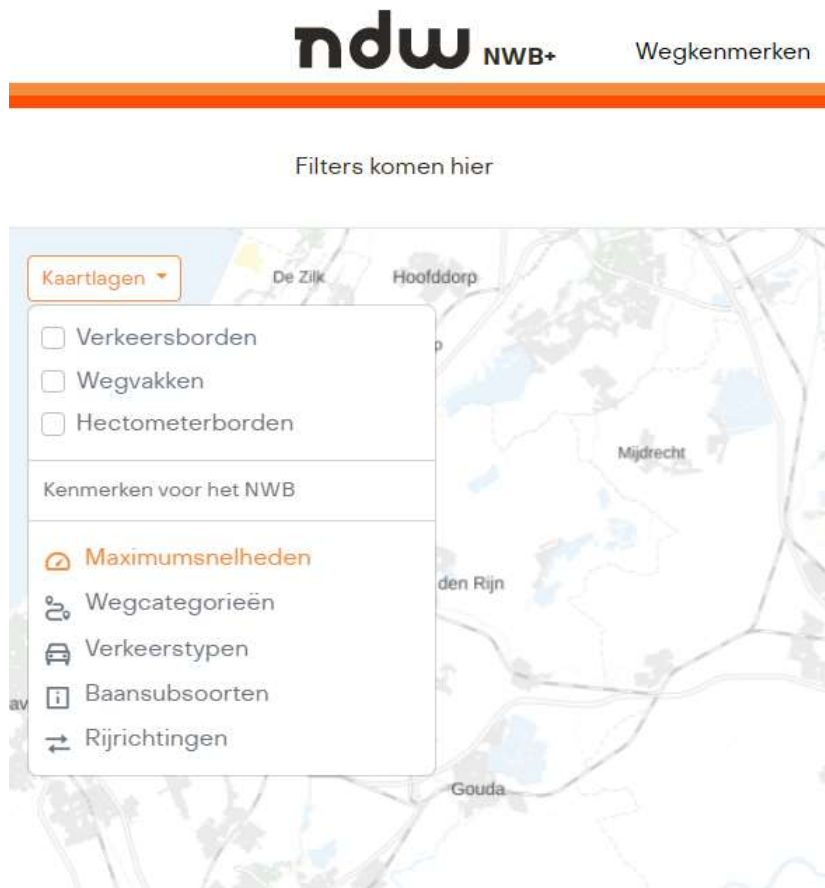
ndw NWB+ Wegkenmerken

Filters komen hier

Kaartlagen

De Zilk
Hoofddorp

Verkeersborden
Wegvakken
Hectometerborden

Mijdrecht

Kenmerken voor het NWB

Maximumsnelheden
Wegcategorieën
Verkeerstypen
Baansubsoorten
Rijrichtingen

den Rijn

Gouda